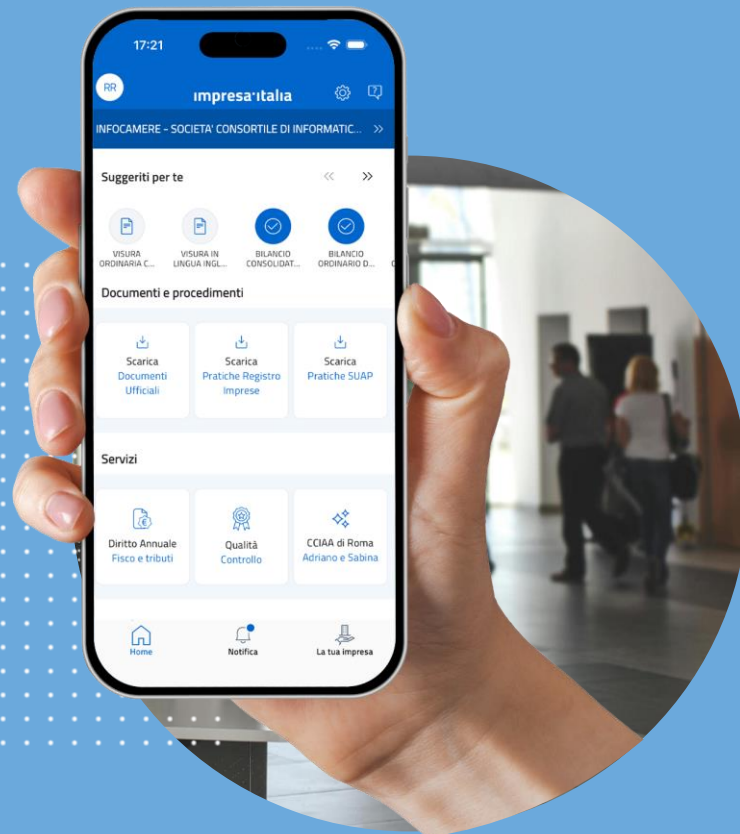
17:21

RR

impresa·italia

INFOCAMERE - SOCIETA' CONSORTILE DI INFORMATIC... »

Suggeriti per te

VISURA ORDINARIA C...

VISURA IN LINGUA INGL...

BILANCIO CONSOLIDAT...

BILANCIO ORDINARIO D...

Documenti e procedimenti

Scarica
Documenti Ufficiali

Scarica
Pratiche Registro Imprese

Scarica
Pratiche SUAP

Servizi

Diritto Annuale
Fisco e tributi

Qualità
Controllo

CCIAA di Roma
Adriano e Sabina

Home

Notifica

La tua impresa